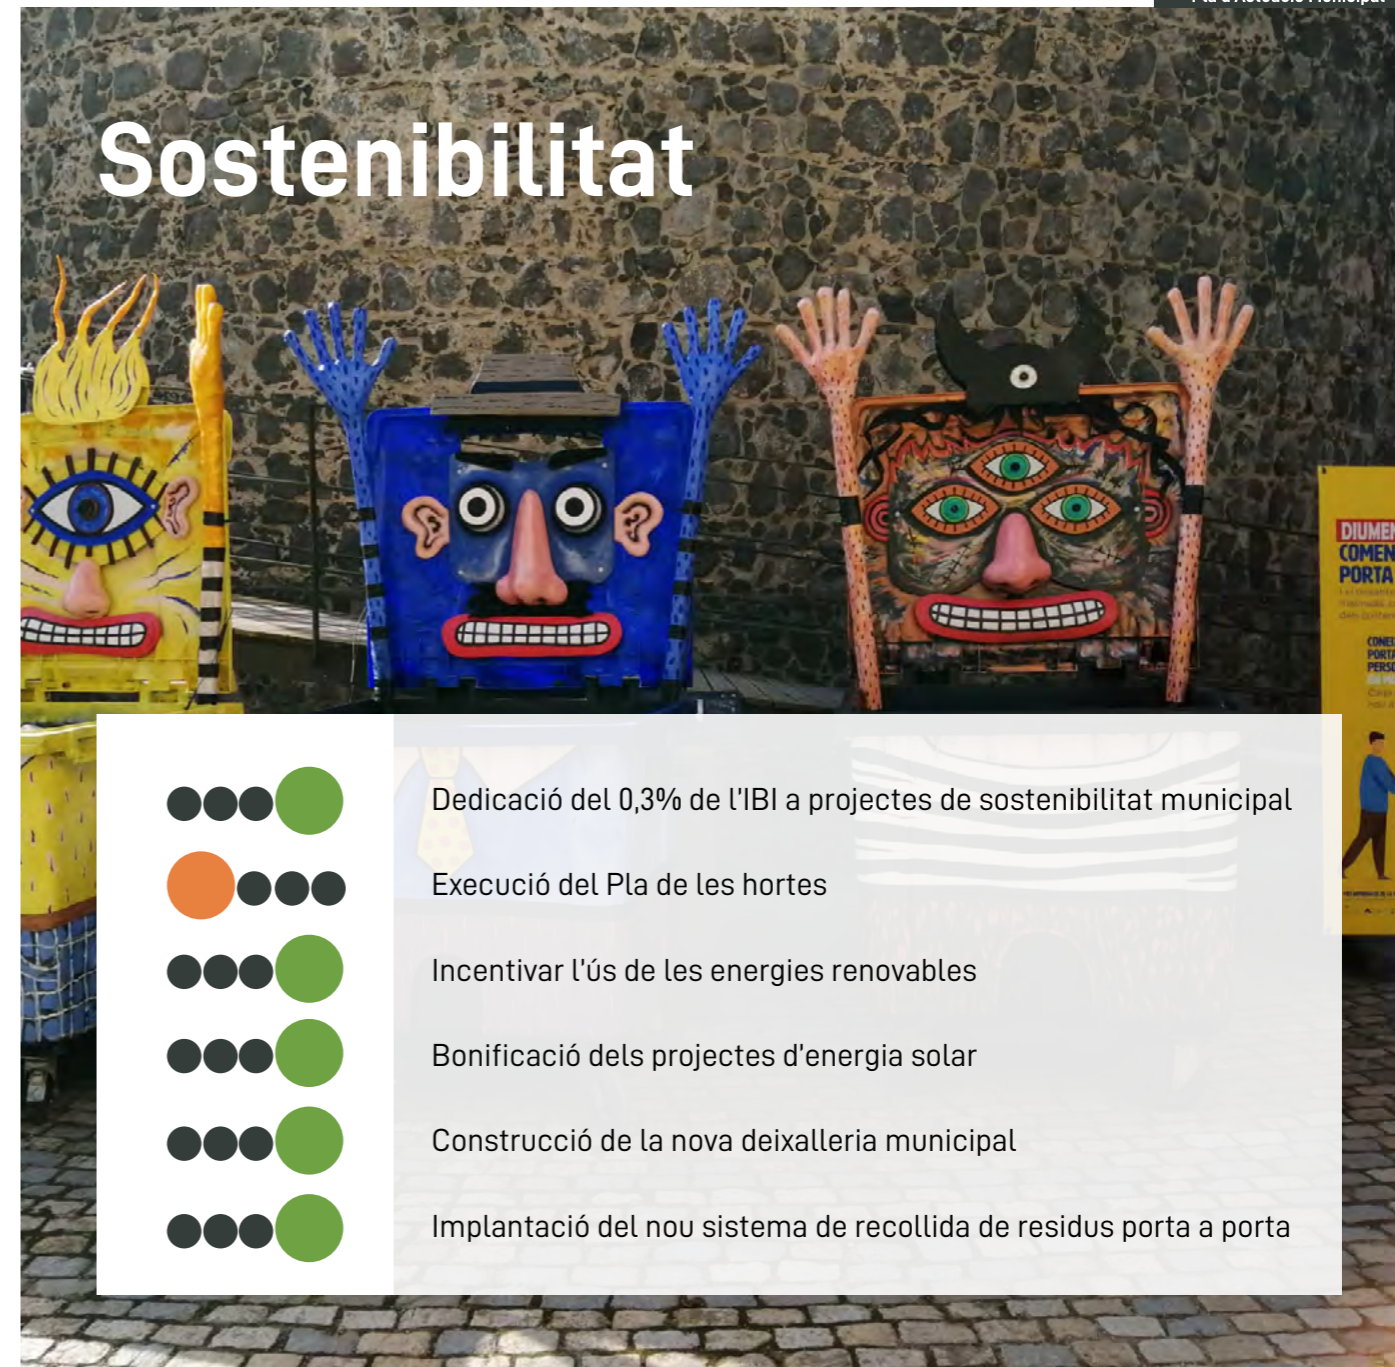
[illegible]

Sostenibilitat

DIUMEN
COMEN
PORTA

Dedicació del 0,3% de l'IBI a projectes de sostenibilitat municipal

Execució del Pla de les hortes

Incentivar l'ús de les energies renovables

Bonificació dels projectes d'energia solar

Construcció de la nova deixalleria municipal

Implantació del nou sistema de recollida de residus porta a porta